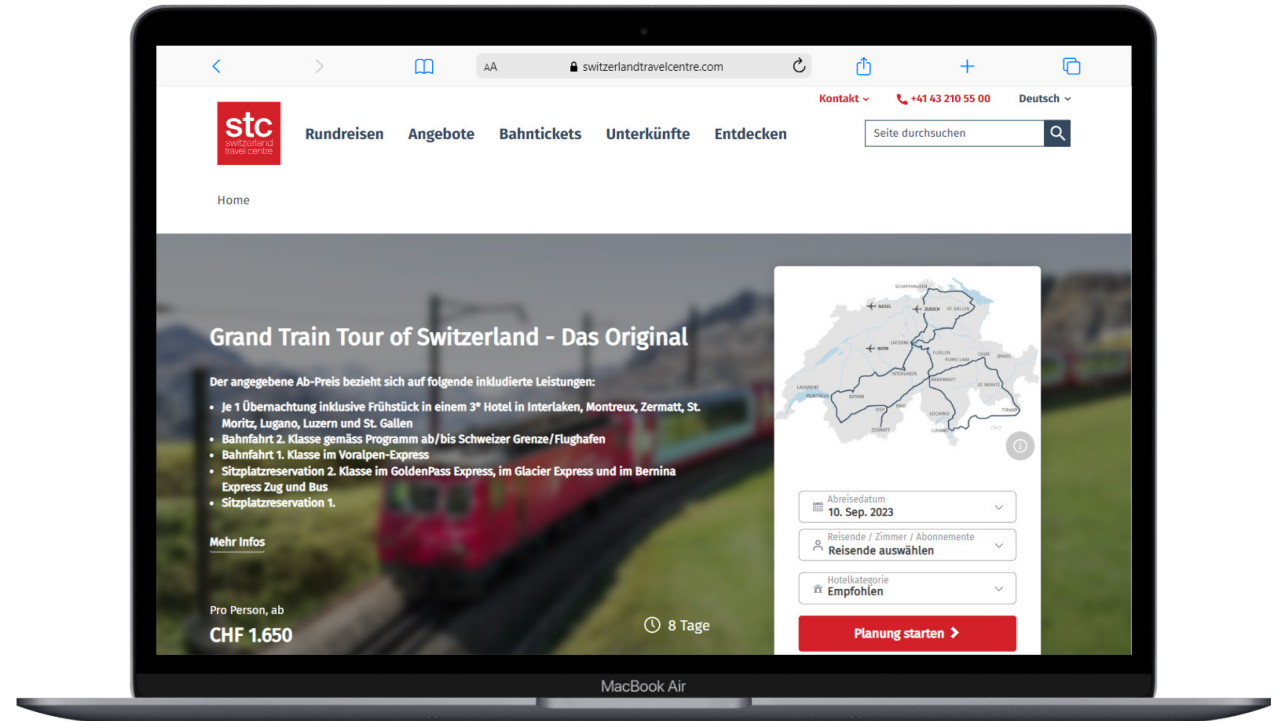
AA switzerlandtravelcentre.com

Kontakt +41 43 210 55 00 Deutsch

stc switzerland travel centre

Rundreisen Angebote Bahntickets Unterkünfte Entdecken

Seite durchsuchen

Home

Grand Train Tour of Switzerland - Das Original

Der angegebene Ab-Preis bezieht sich auf folgende inkludierte Leistungen:

- Je 1 Übernachtung inklusive Frühstück in einem 3* Hotel in Interlaken, Montreux, Zermatt, St. Moritz, Lugano, Luzern und St. Gallen
- Bahnfahrt 2. Klasse gemäss Programm ab/bis Schweizer Grenze/Flughafen
- Bahnfahrt 1. Klasse im Voralpen-Express
- Sitzplatzreservation 2. Klasse im GoldenPass Express, im Glacier Express und im Bernina Express Zug und Bus
- Sitzplatzreservation 1.

Mehr Infos

Pro Person, ab
CHF 1.650

8 Tage

SCHAFFHAUSEN BASEL ZÜRICH ST. GALLEN BERN LUZERN FLÜELEN INTERLAKEN ANDERMATT CHUR DAVOS LAUSANNE MONTREUX GSTAAD ST. MORITZ VISP BRIG ZERMATT LOCARNO TIRANO LUGANO ITALY

Abreisedatum
10. Sep. 2023

Reisende / Zimmer / Abonnemente
Reisende auswählen

Hotelkategorie
Empfohlen

Planung starten

MacBook Air